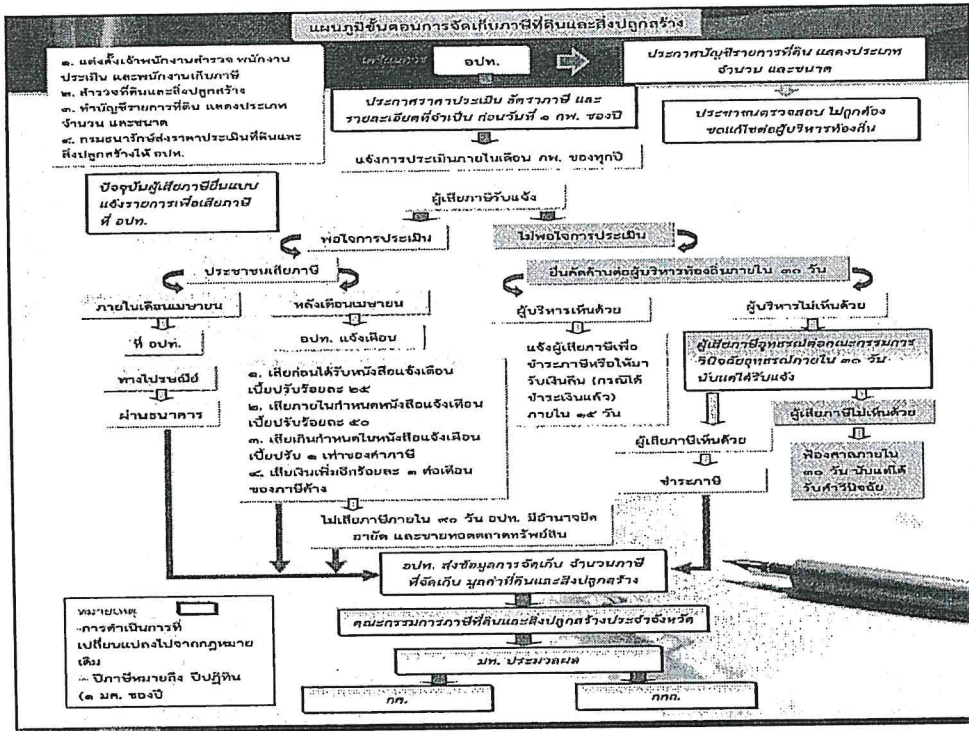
แผนภูมิขั้นตอนการจัดเก็บภาษีที่ดินและสิ่งปลูกสร้าง

๑. แต่งตั้งเจ้าพนักงานสำรวจ พนักงานประเมิน และพนักงานเก็บภาษี
๒. สำรวจที่ดินและสิ่งปลูกสร้าง
๓. ทำบัญชีรายการที่ดิน แสดงประเภท จำนวน และขนาด
๔. กรมธนารักษ์ส่งราคาประเมินที่ดินและสิ่งปลูกสร้างให้ อปท.

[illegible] อปท.

ประกาศบัญชีรายการที่ดิน แสดงประเภท จำนวน และขนาด

ประกาศราคาประเมิน อัตราภาษี และรายละเอียดที่จำเป็น ก่อนวันที่ ๑ กพ. ของปี

ประชาชนตรวจสอบ ไม่ถูกต้อง ขอแก้ไขต่อผู้บริหารท้องถิ่น

แจ้งการประเมินภายในเดือน กพ. ของทุกปี

ปัจจุบันผู้เสียภาษียื่นแบบแจ้งรายการเพื่อเสียภาษีที่ อปท.

ผู้เสียภาษีรับแจ้ง

พอใจการประเมิน

ไม่พอใจการประเมิน

ประชาชนเสียภาษี

ยื่นคัดค้านต่อผู้บริหารท้องถิ่นภายใน ๓๐ วัน

ภายในเดือนเมษายน

หลังเดือนเมษายน

ผู้บริหารเห็นด้วย

ผู้บริหารไม่เห็นด้วย

ที่ อปท.

อปท. แจ้งเตือน

แจ้งผู้เสียภาษีเพื่อชำระภาษีหรือให้มารับเงินคืน (กรณีได้ชำระเงินแล้ว) ภายใน ๑๕ วัน

ผู้เสียภาษีอุทธรณ์ต่อคณะกรรมการวินิจฉัยอุทธรณ์ภายใน ๓๐ วัน นับแต่ได้รับแจ้ง

ทางไปรษณีย์

ผ่านธนาคาร

๑. เสียก่อนได้รับหนังสือแจ้งเตือน เบี้ยปรับร้อยละ ๒๕
๒. เสียภายในกำหนดหนังสือแจ้งเตือน เบี้ยปรับร้อยละ ๕๐
๓. เสียเกินกำหนดในหนังสือแจ้งเตือน เบี้ยปรับ ๑ เท่าของค่าภาษี
๔. เสียเงินเพิ่มอีกร้อยละ ๑ ต่อเดือน ของภาษีค้าง

ผู้เสียภาษีไม่เห็นด้วย

ผู้เสียภาษีเห็นด้วย

ฟ้องศาลภายใน ๓๐ วัน นับแต่ได้รับคำวินิจฉัย

ชำระภาษี

ไม่เสียภาษีภายใน ๙๐ วัน อปท. มีอำนาจยึด อายัด และขายทอดตลาดทรัพย์สิน

อปท. ส่งข้อมูลการจัดเก็บ จำนวนภาษีที่จัดเก็บ มูลค่าที่ดินและสิ่งปลูกสร้าง

หมายเหตุ
-การดำเนินการที่เปลี่ยนแปลงไปจากกฎหมายเดิม
-- ปีภาษีหมายถึง ปีปฏิทิน (๑ มค. ของปี

คณะกรรมการภาษีที่ดินและสิ่งปลูกสร้างประจำจังหวัด

มท. ประมวลผล

กค.

กกถ.